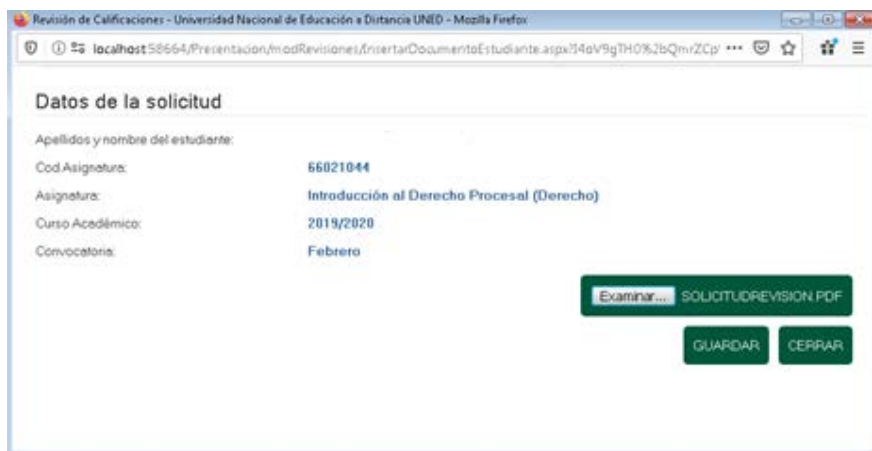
Revisión de Calificaciones - Universidad Nacional de Educación a Distancia UNED - Mozilla Firefox

localhost:58664/Presentacion/modRevisiones/InsertarDocumentoEstudiante.aspx?l4oV9gTH0%2bQmrZCp/ ···

Datos de la solicitud

Apellidos y nombre del estudiante:

Cod Asignatura: 66021044

Asignatura: Introducción al Derecho Procesal (Derecho)

Curso Académico: 2019/2020

Convocatoria: Febrero

Examinar... SOLICITUDREVISION.PDF

GUARDAR

CERRAR